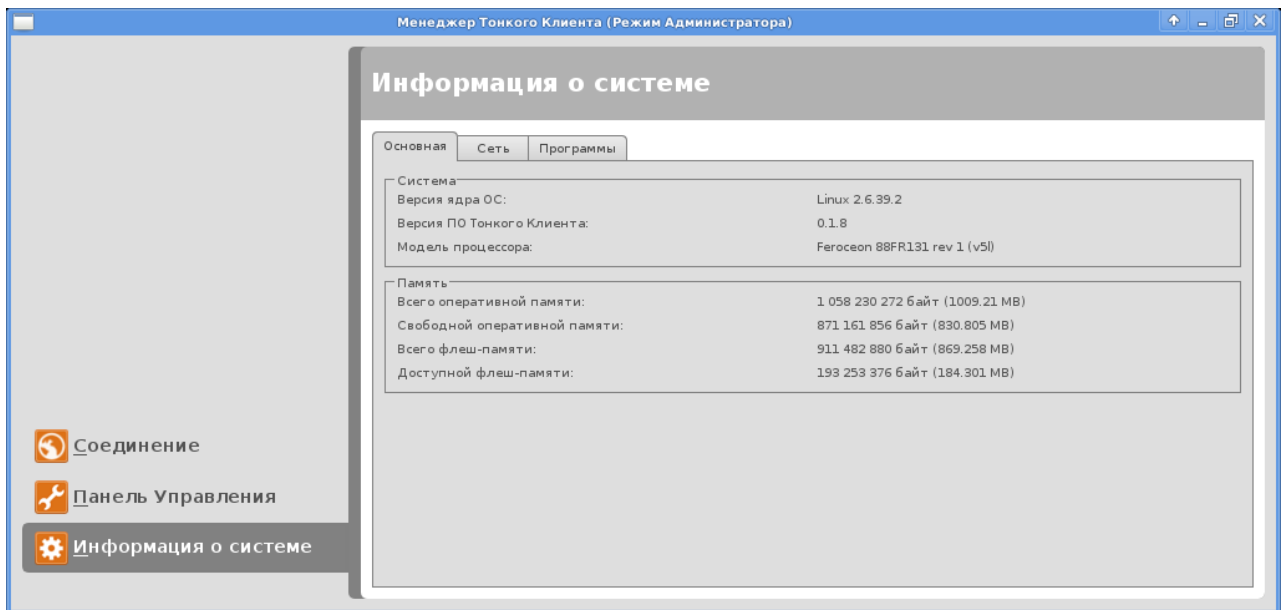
Менеджер Тонкого Клиента (Режим Администратора)

Информация о системе

Основная | Сеть | Программы

Система
Версия ядра ОС: Linux 2.6.39.2
Версия ПО Тонкого Клиента: 0.1.8
Модель процессора: Feroceon 88FR131 rev 1 (v5l)

Память
Всего оперативной памяти: 1 058 230 272 байт (1009.21 MB)
Свободной оперативной памяти: 871 161 856 байт (830.805 MB)
Всего флеш-памяти: 911 482 880 байт (869.258 MB)
Доступной флеш-памяти: 193 253 376 байт (184.301 MB)

Соединение
Панель Управления
Информация о системе